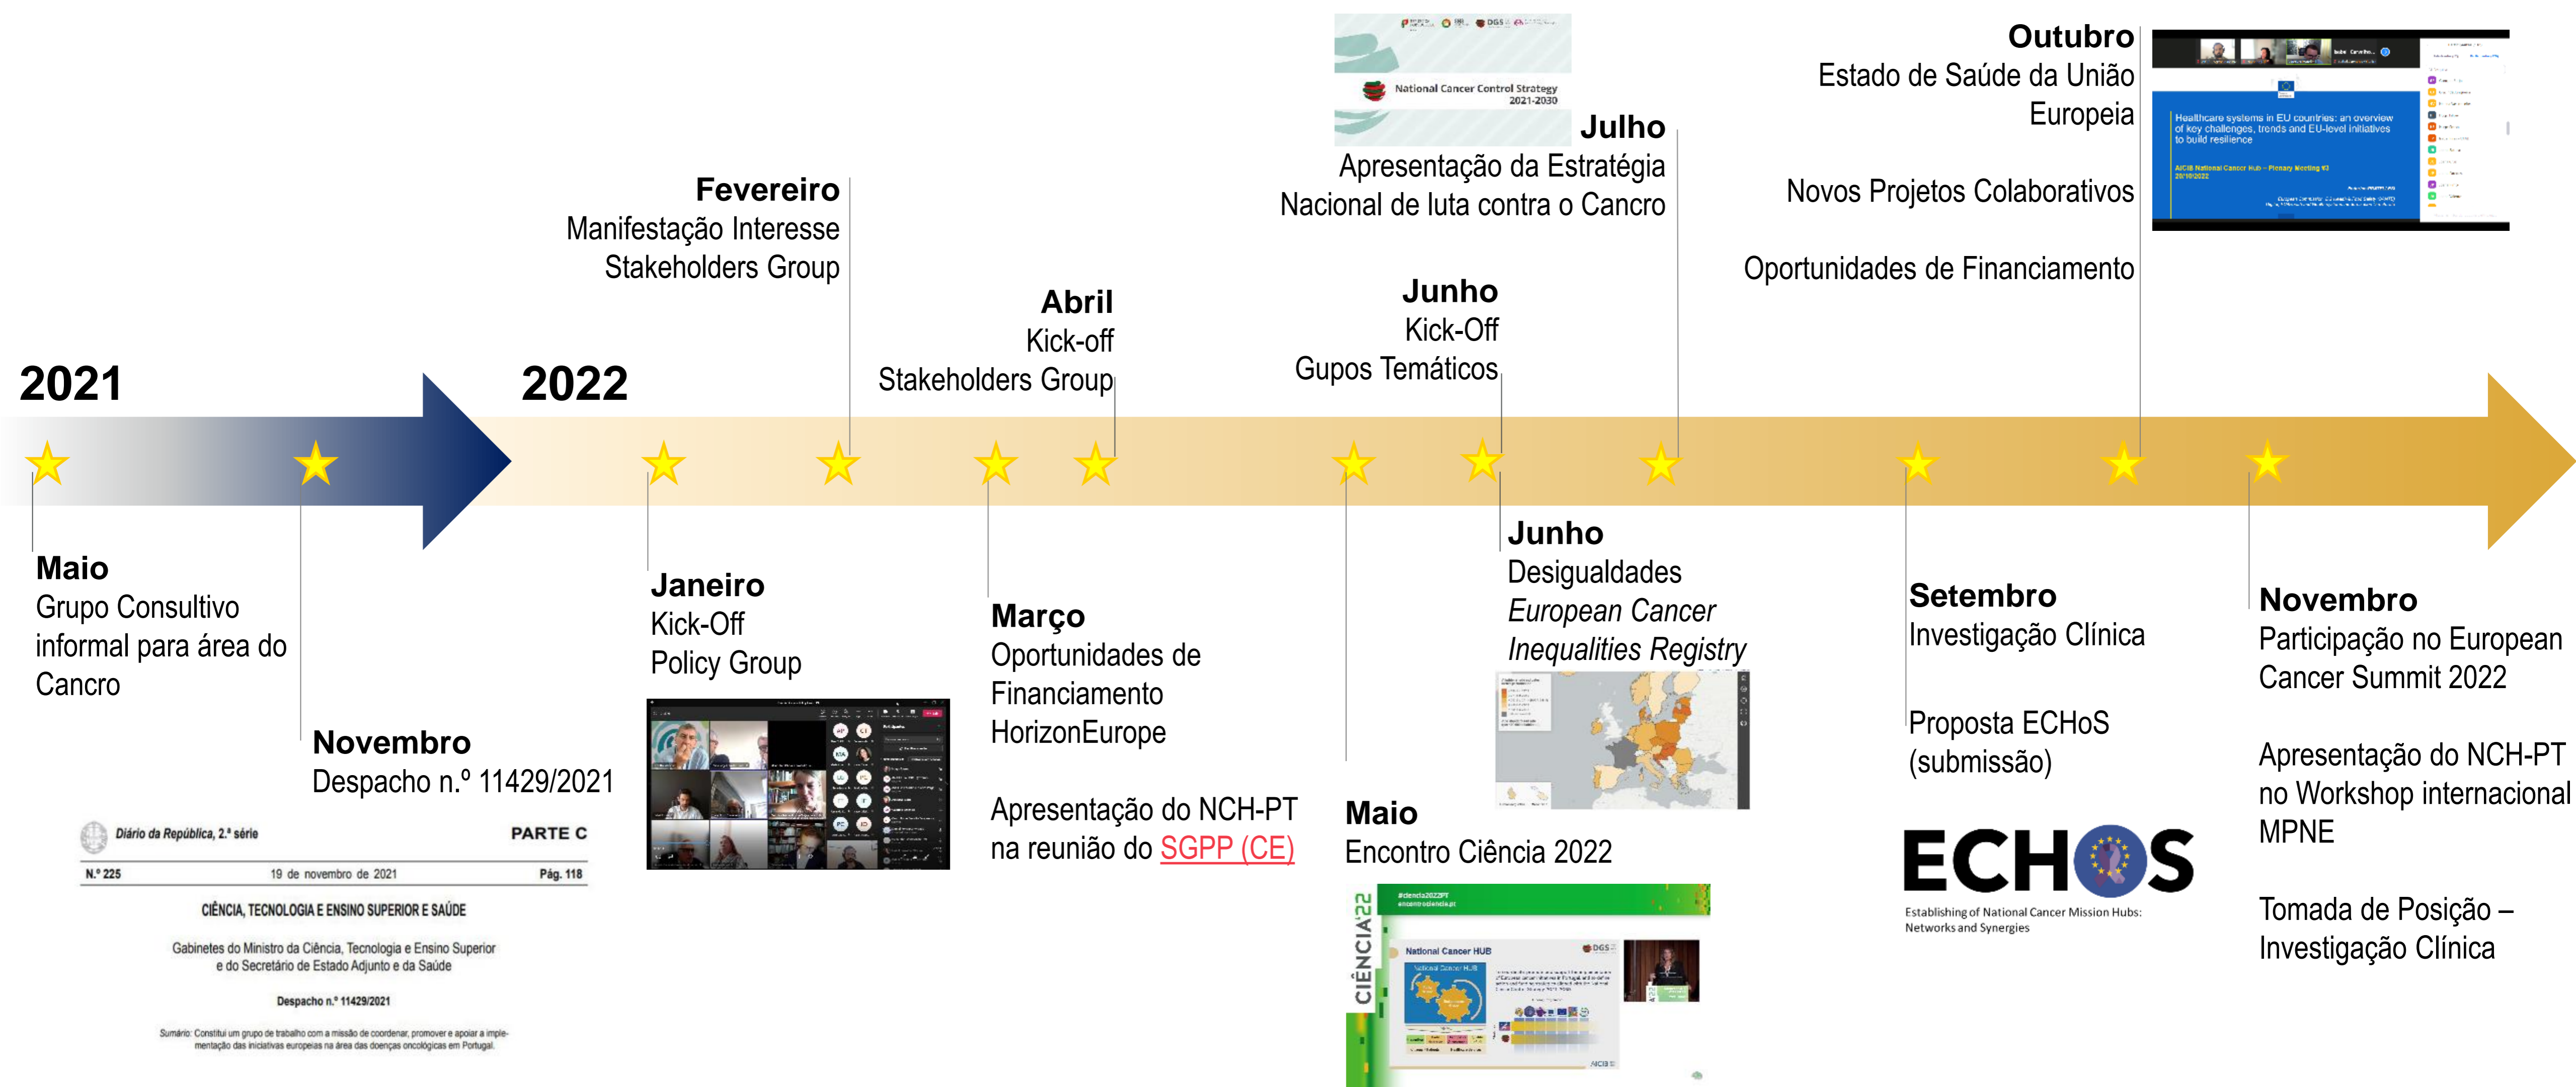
2021

2022

Maio
Grupo Consultivo informal para área do Cancro

Novembro
Despacho n.º 11429/2021

Diário da República, 2.ª série PARTE C

N.º 225 19 de novembro de 2021 Pág. 118

CIÊNCIA, TECNOLOGIA E ENSINO SUPERIOR E SAÚDE

Gabinetes do Ministro da Ciência, Tecnologia e Ensino Superior e do Secretário de Estado Adjunto e da Saúde

Despacho n.º 11429/2021

Sumário: Constitui um grupo de trabalho com a missão de coordenar, promover e apoiar a implementação das iniciativas europeias na área das doenças oncológicas em Portugal.

Fevereiro
Manifestação Interesse Stakeholders Group

Janeiro
Kick-Off
Policy Group

Abril
Kick-off
Stakeholders Group

Março
Oportunidades de Financiamento HorizonEurope

Apresentação do NCH-PT na reunião do SGPP (CE)

National Cancer Control Strategy 2021-2030

Julho
Apresentação da Estratégia Nacional de luta contra o Cancro

Junho
Kick-Off
Gupos Temáticos

Maio
Encontro Ciência 2022

CIÊNCIA'22
#ciencia2022PT
encontrociencia.pt
National Cancer HUB
DGS

Junho
Desigualdades
European Cancer Inequalities Registry

Outubro
Estado de Saúde da União Europeia

Novos Projetos Colaborativos

Oportunidades de Financiamento

Healthcare systems in EU countries: an overview of key challenges, trends and EU-level initiatives to build resilience

Setembro
Investigação Clínica

Proposta ECHoS (submissão)

ECHOS
Establishing of National Cancer Mission Hubs: Networks and Synergies

Novembro
Participação no European Cancer Summit 2022

Apresentação do NCH-PT no Workshop internacional MPNE

Tomada de Posição – Investigação Clínica